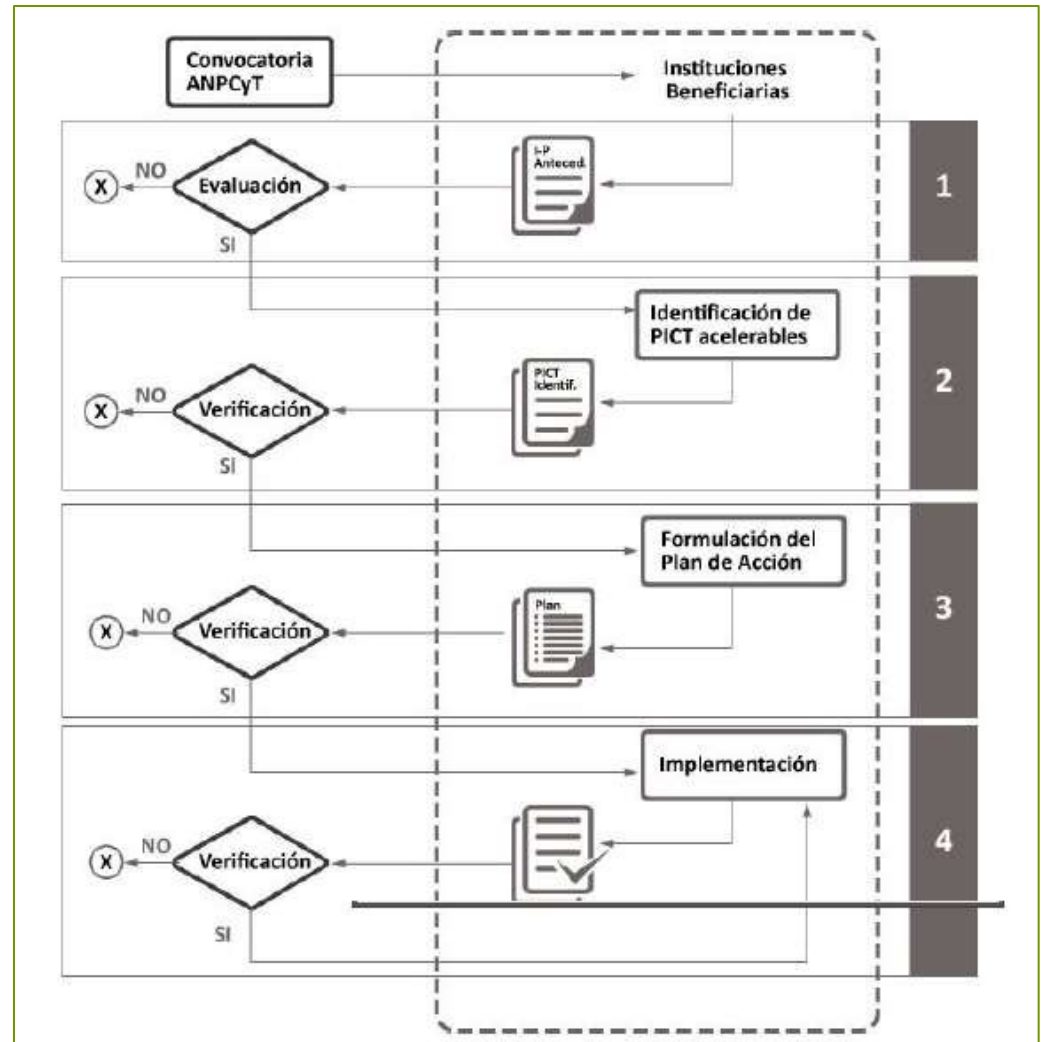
Convocatoria ANPCyT

Instituciones Beneficiarias

NO

X

Evaluación

SI

I-P Anteced.

1

Identificación de PICT acelerables

NO

X

Verificación

SI

PICT Identif.

2

Formulación del Plan de Acción

NO

X

Verificación

SI

Plan

3

Implementación

NO

X

Verificación

SI

4